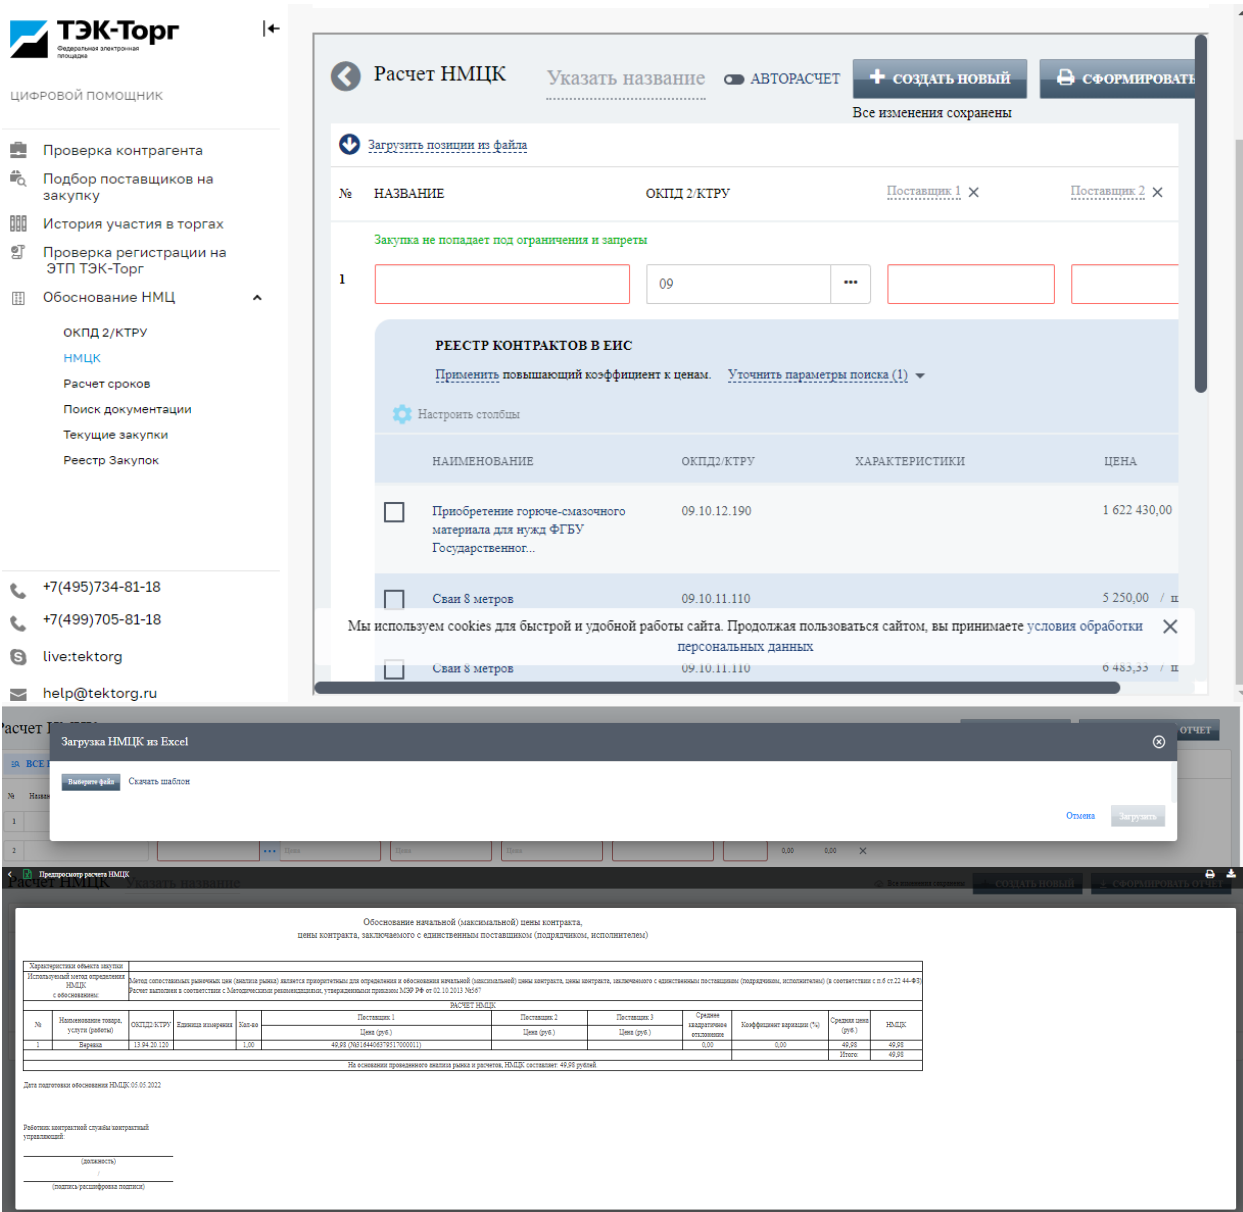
ТЭК-Торг
Федеральная электронная площадка

ЦИФРОВОЙ ПОМОЩНИК

Проверка контрагента
Подбор поставщиков на закупку
История участия в торгах
Проверка регистрации на ЭТП ТЭК-Торг
Обоснование НМЦ

ОКПД 2/КТРУ
НМЦК
Расчет сроков
Поиск документации
Текущие закупки
Реестр Закупок

+7(495)734-81-18
+7(499)705-81-18
live:tektorg
help@tektorg.ru

Расчет НМЦК
Указать название
АВТОРАСЧЕТ
СОЗДАТЬ НОВЫЙ
СФОРМИРОВАТЬ
Все изменения сохранены

Загрузить позиции из файла

| № | НАЗВАНИЕ | ОКПД 2/КТРУ | Поставщик 1 | Поставщик 2 |
|---|---|---|---|---|

Закупка не попадает под ограничения и запреты

1 09 •••

РЕЕСТР КОНТРАКТОВ В ЕИС
Применить повышающий коэффициент к ценам. Уточнить параметры поиска (1)
Настроить столбцы

| НАИМЕНОВАНИЕ | ОКПД2/КТРУ | ХАРАКТЕРИСТИКИ | ЦЕНА |
|---|---|---|---|
| Приобретение горюче-смазочного материала для нужд ФГБУ Государственног... | 09.10.12.190 | | 1 622 430,00 |
| Сван 8 метров | 09.10.11.110 | | 5 250,00 / ш |
| Сван 8 метров | 09.10.11.110 | | 6 483,33 / ш |

Мы используем cookies для быстрой и удобной работы сайта. Продолжая пользоваться сайтом, вы принимаете условия обработки персональных данных

Расчет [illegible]
ОТЧЕТ
ВСЕ
Загрузка НМЦК из Excel
Выберите файл Скачать шаблон
Отмена Загрузить
1
2 ••• Цена Цена Цена 0,00 0,00

Предпросмотр расчета НМЦК
Расчет НМЦК Указать название
Все изменения сохранены СОЗДАТЬ НОВЫЙ СФОРМИРОВАТЬ ОТЧЕТ

Обоснование начальной (максимальной) цены контракта, цены контракта, заключаемого с единственным поставщиком (подрядчиком, исполнителем)

Характеристики объекта закупки
Используемый метод определения НМЦК с обоснованием: Метод сопоставимых рыночных цен (анализа рынка) является приоритетным для определения и обоснования начальной (максимальной) цены контракта, цены контракта, заключаемого с единственным поставщиком (подрядчиком, исполнителем) (в соответствии с ч.6 ст.22 44-ФЗ) Расчет выполнен в соответствии с Методическими рекомендациями, утвержденными приказом МЭР РФ от 02.10.2013 №567
РАСЧЕТ НМЦК

| № | Наименование товара, услуги (работы) | ОКПД2/КТРУ | Единица измерения | Кол-во | Поставщик 1 Цена (руб.) | Поставщик 2 Цена (руб.) | Поставщик 3 Цена (руб.) | Среднее квадратичное отклонение | Коэффициент вариации (%) | Средняя цена (руб.) | НМЦК |
|---|---|---|---|---|---|---|---|---|---|---|---|
| 1 | Веревка | 13.94.20.120 | | 1,00 | 49,98 (№816440637917000011) | | | 0,00 | 0,00 | 49,98 | 49,98 |
| | | | | | | | | | | Итого: | 49,98 |

На основании проведенного анализа рынка и расчетов, НМЦК составляет: 49,98 рублей

Дата подготовки обоснования НМЦК 05.05.2022

Работник контрактной службы контрактный управляющий:
(должность)
(подпись/расшифровка подписи)